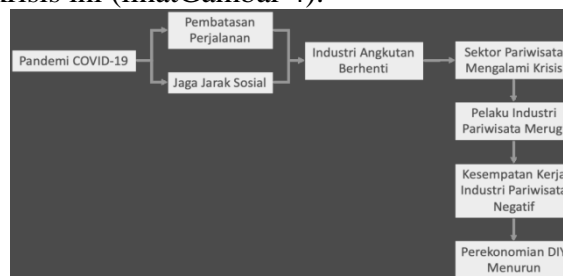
krisis ini (lihatGambar 4).

Pandemi COVID-19

Pembatasan Perjalanan

Jaga Jarak Sosial

Industri Angkutan Berhenti

Sektor Pariwisata Mengalami Krisis

Pelaku Industri Pariwisata Merug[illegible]

Kesempatan Kerja Industri Pariwisata Negatif

Perekonomian DIY Menurun